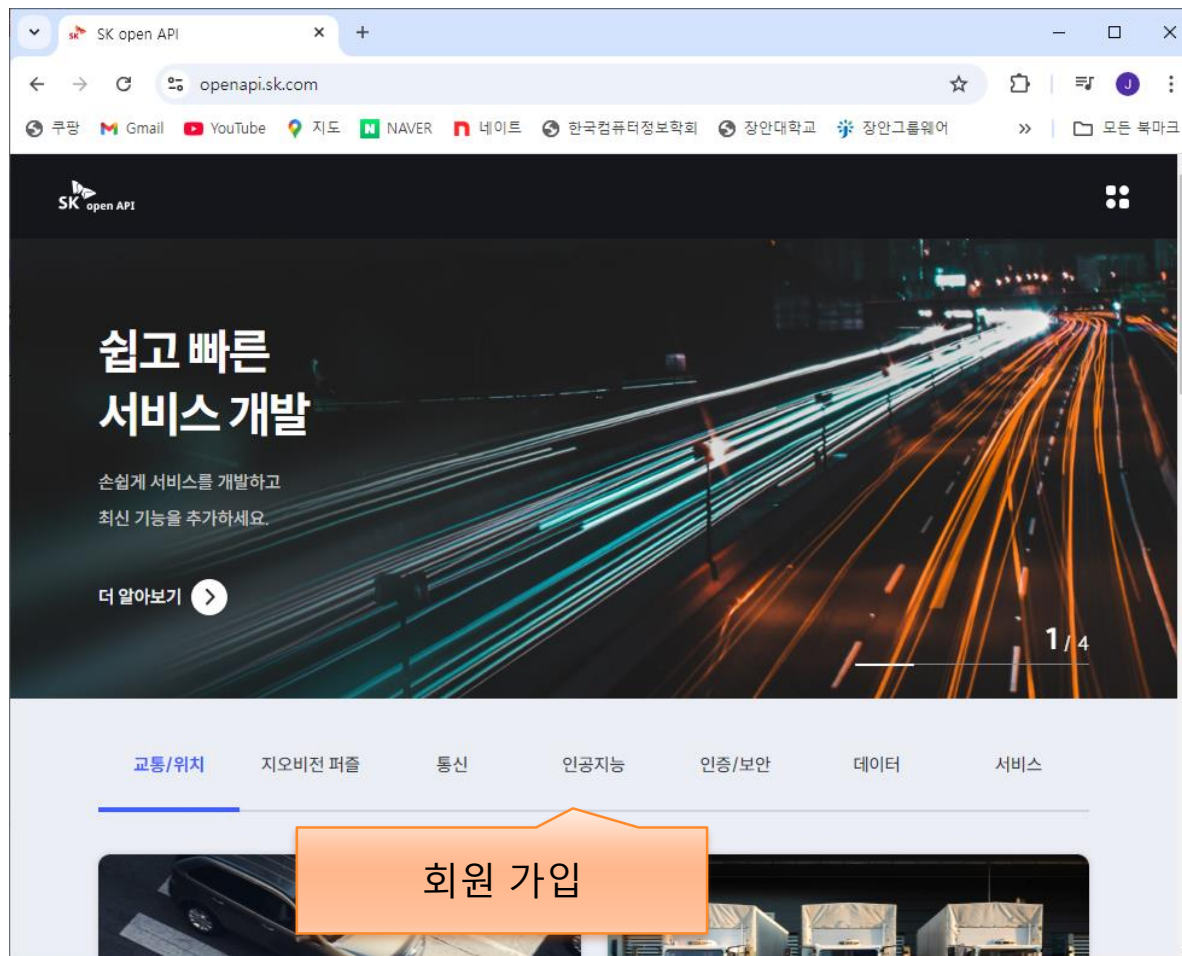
SK open API
openapi.sk.com
쿠팡 Gmail YouTube 지도 NAVER 네이트 한국컴퓨터정보학회 장안대학교 장안그룹웨어 » 모든 북마크

SK open API

쉽고 빠른
서비스 개발

손쉽게 서비스를 개발하고
최신 기능을 추가하세요.

더 알아보기

1 / 4

교통/위치 지오비전 퍼즐 통신 인공지능 인증/보안 데이터 서비스

회원 가입